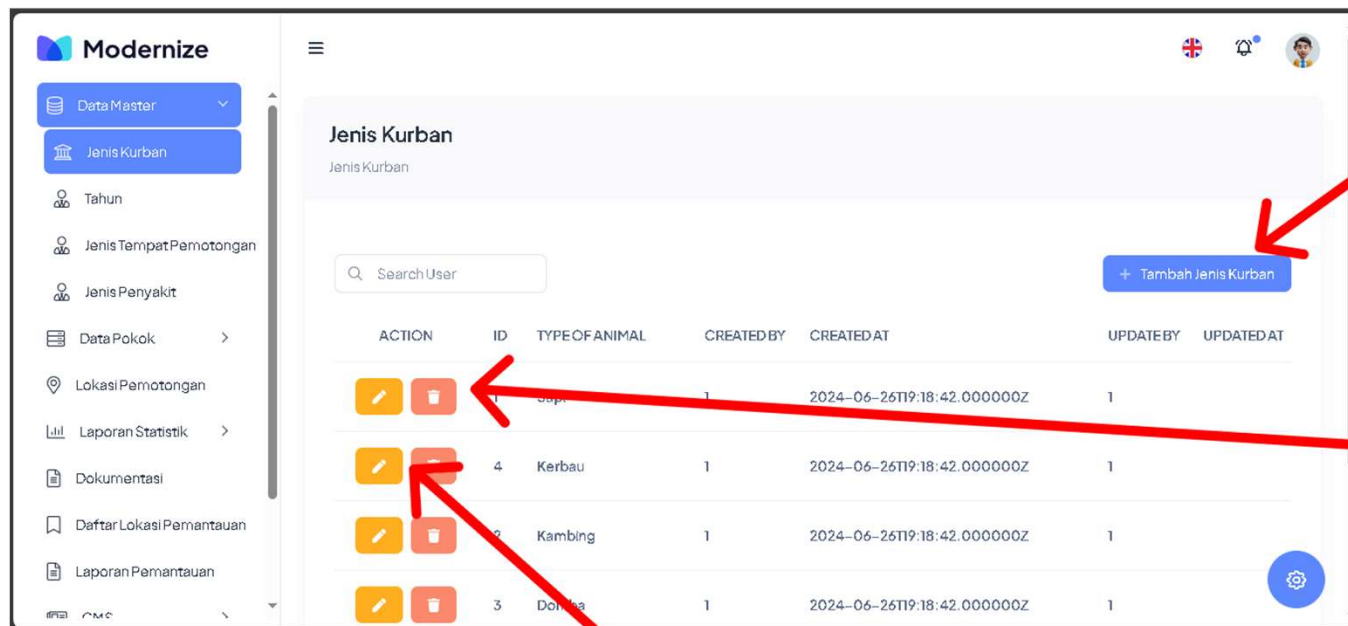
Modernize

Data Master
Jenis Kurban
Tahun
Jenis Tempat Pemotongan
Jenis Penyakit
Data Pokok
Lokasi Pemotongan
Laporan Statistik
Dokumentasi
Daftar Lokasi Pemantauan
Laporan Pemantauan
CMS

Jenis Kurban
Jenis Kurban

Search User

+ Tambah Jenis Kurban

| ACTION | ID | TYPE OF ANIMAL | CREATED BY | CREATED AT | UPDATE BY | UPDATED AT |
|---|---|---|---|---|---|---|
| | 1 | Sapi | 1 | 2024-06-26T19:18:42.000000Z | 1 | |
| | 4 | Kerbau | 1 | 2024-06-26T19:18:42.000000Z | 1 | |
| | 2 | Kambing | 1 | 2024-06-26T19:18:42.000000Z | 1 | |
| | 3 | Domba | 1 | 2024-06-26T19:18:42.000000Z | 1 | |